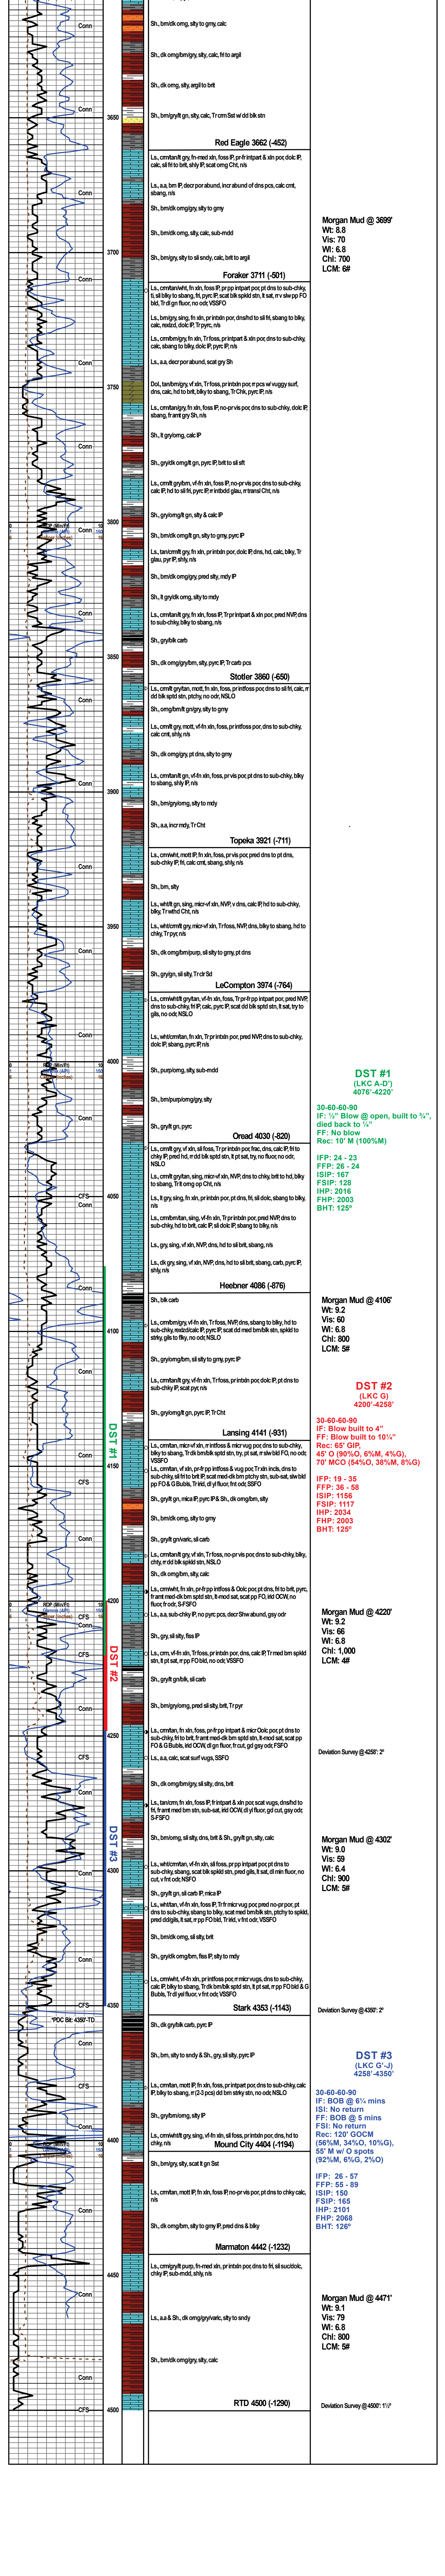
Sh., bm/dk omg, silty to gmy, calc

Sh., dk omg/bm/gry, silty, calc, frl to argil

Sh., dk omg, silty, argil to brit

Sh., bm/gry/lt gn, silty, calc, Tr crm Sst w/ dd blk stn

Red Eagle 3662 (-452)

Ls., crm/tan/lt gry, fn-med xln, foss IP, pr-fr intpart & xln por, dolc IP, calc, sli frl to frl, silty IP, scat omg Cht, n/s

Ls., a.a, bm IP, decr por abund, incr abund of dns pcs, calc cmt, sbang, n/s

Sh., bm/dk omg/gry, silty to gmy

Sh., bm/dk omg, silty, calc, sub-mdd

Sh., bm/gry, silty to sli sndy, calc, brit to argil

Foraker 3711 (-501)

Ls., crm/tan/wht, fn xln, foss IP, pr-pp intpart por, pt dns to sub-chky, tj, sli blky to sbang, frl, pyrc IP, scat blk spktd stn, lt sat, m/ slw pp FO bld, Tr dl gn fluor, no odr, VSSFO

Ls., bm/gry, sing, fn xln, pr intxln por, dns/hd to sli frl, sbang to blky, calc, rextzd, dolc IP, Tr pyrc, n/s

Ls., crm/bm/gry, fn xln, Tr foss, pr intpart & xln por, dns to sub-chky, calc, sbang to blky, dolc IP, pyrc IP, n/s

Ls., a.a, decr por abund, scat gry Sh

Dol., tan/bm/gry, vf xln, Tr foss, pr intxln por, rr pcs w/ vuggy surf, dns, calc, hd to brit, blky to sbang, Tr Chk, pyrc IP, n/s

Ls., crm/tan/gry, fn xln, foss IP, no-pr vis por, dns to sub-chky, dolc IP, sbang, fr amt gry Sh, n/s

Sh., lt gry/omg, calc IP

Sh., gry/dk omg/lt gn, pyrc IP, brit to sli sft

Ls., crm/lt gry/bm, vf-fn xln, foss IP, no-pr vis por, dns to sub-chky, calc IP, hd to sli frl, pyrc IP, rr intbdd gla, rr transl Cht, n/s

Sh., gry/omg/lt gn, silty & calc IP

Sh., bm/dk omg/lt gn, silty to gmy, pyrc IP

Ls., tan/crm/lt gry, fn xln, pr intxln por, dolc IP, dns, hd, calc, blky, Tr glau, pyr IP, shly, n/s

Sh., bm/dk omg/gry, pred silty, mdy IP

Sh., lt gry/dk omg, silty to mdy

Ls., crm/tan/lt gry, fn xln, foss IP, Tr pr intpart & xln por, pred NVP, dns to sub-chky, blky to sbang, n/s

Sh., gry/blk carb

Sh., dk omg/gry/bm, silty, pyrc IP, Tr carb pcs

Stotler 3860 (-650)

Ls., crm/lt gry/tan, mott, fn xln, foss, pr intfoss por, dns to sli frl, calc, rr dd blk sptd stn, ptchy, no odr, NSLO

Sh., omg/bm/lt gn/gry, silty to gmy

Ls., crm/lt gry, mott, vf-fn xln, foss, pr intfoss por, dns to sub-chky, calc cmt, shly, n/s

Sh., dk omg/gry, pt dns, silty to gmy

Ls., crm/tan/lt gn, vf-fn xln, foss, pr vis por, pt dns to sub-chky, blky to sbang, shly IP, n/s

Sh., bm/gry/omg, silty to mdy

Sh., a.a, incr mdy, Tr Cht

Topeka 3921 (-711)

Ls., crm/wht, mott IP, fn xln, foss, pr vis por, pred dns to pt dns, sub-chky IP, frl, calc cmt, sbang, shly, n/s

Sh., bm, silty

Ls., wht/lt gn, sing, micr-vf xln, NVP, v dns, calc IP, hd to sub-chky, blky, Tr wthd Cht, n/s

Ls., wht/crm/lt gry, vf-fn xln, Tr foss, NVP, dns, blky to sbang, hd to chky, Tr pyr, n/s

Sh., dk omg/bm/purp, silty to gmy, pt dns

Sh., gry/gn, sli silty, Tr clr Sd

LeCompton 3974 (-764)

Ls., crm/wht/lt gry/tan, vf-fn xln, foss, Tr pr-fr pp intpart por, pred NVP, dns to sub-chky, frl IP, calc, pyrc IP, scat dd blk sptd stn, lt sat, try to gils, no odr, NSLO

Ls., wht/crm/tan, vf-fn xln, foss IP, Tr pr intxln por, pred NVP, dns to sub-chky, dolc IP, sbang, pyrc IP, n/s

Sh., purp/omg, silty, sub-mdd

Sh., bm/purp/omg/gry, silty

Sh., gry/lt gn, pyrc

Oread 4030 (-820)

Ls., crm/lt gry, vf xln, sli foss, Tr pr intxln por, frac, dns, calc IP, frl to chky IP, pred hd, rr dd blk sptd stn, lt pt sat, try, no fluor, no odr, NSLO

Ls., crm/lt gry/tan, sing, micr-vf xln, NVP, dns to chky, brit to hd, blky to sbang, Tr lt omg op Cht, n/s

Ls., lt gry, sing, fn xln, pr intxln por, dns, frl, sli dolc, sbang to blky, n/s

Ls., crm/bm/tan, sing, vf-fn xln, Tr pr intxln por, pred NVP, dns to sub-chky, hd to brit, calc IP, sli dolc IP, sbang to blky, n/s

Ls., gry, sing, vf xln, NVP, dns, hd to sli brit, sbang, n/s

Ls., dk gry, sing, vf xln, NVP, dns, hd to sli brit, sbang, carb, pyrc IP, shly, n/s

Heebner 4086 (-876)

Sh., blk carb

Ls., crm/bm/gry, vf-fn xln, Tr foss, NVP, dns, sbang to blky, hd to sub-chky, rextzd/dolc IP, pyrc IP, scat dd med bm/blk stn, spktd to stny, gils to flky, no odr, NSLO

Sh., gry/omg/bm, sli silty to gmy, pyrc IP

Ls., crm/lt gry, vf-fn xln, Tr foss, pr intxln por, dolc IP, pt dns to sub-chky, scat pyr, n/s

Sh., gry/omg/lt gn, pyrc IP, Tr Cht

Lansing 4141 (-931)

Ls., crm/tan, micr-vf xln, pr intfoss & micr vug por, dns to sub-chky, blky to sbang, Tr dk bm/blk sptd stn, lt pt sat, rr slw bld FO, no odr, VSSFO

Ls., crm/tan, vf xln, pr-fr pp intfoss & micr vug por, Tr xln incls, dns to sub-chky, sli frl to frl IP, scat med-dk bm ptchy stn, sub-sat, slw bld pp FO & G Bubls, Tr intl, dl yel fluor, fnt odr, SSFO

Sh., gry/lt gn, mica IP, pyrc IP & Sh., dk omg/bm, silty

Sh., bm/dk omg, silty to gmy

Sh., gry/lt gn/varic, sli carb

Ls., crm/tan/lt gry, vf xln, Tr foss, no-pr vis por, dns to sub-chky, blky, chty, rr dd blk spktd stn, NSLO

Sh., dk omg/bm, silty, calc

Ls., crm/wht, fn xln, pr-fr pp intfoss & Oolc por, pt dns, frl to brit, pyrc, fr amt med-dk bm sptd stn, lt-mod sat, scat pp FO, intl OCW, no fluor, fr odr, SFSFO

Ls., a.a, sub-chky IP, no pyrc pcs, decr Shw abund, gsy odr

Sh., gry, sli silty, fiss IP

Ls., crm, vf-fn xln, Tr foss, pr intxln por, dns, calc IP, Tr med bm spkld stn, lt pt sat, rr pp FO bld, no odr, VSSFO

Sh., gry/lt gn/blk, sli carb

Sh., bm/gry/omg, pred sli silty, brit, Tr pyr

Ls., crm/tan, fn xln, foss, pr-fr pp intpart & micr Oolc por, pt dns to sub-chky, frl to brit, fr amt med-dk bm sptd stn, lt-mod sat, scat pp FO & G Bubls, intl OCW, dl gn fluor, fr odr, SFSFO

Ls., a.a, calc, scat surf vugs, SSFO

Sh., dk omg/bm/gry, sli silty, dns, brit

Ls., tan/crm, fn xln, foss IP, fr intpart & xln por, scat vugs, dns/hd to frl, fr amt med bm stn, sub-sat, intl OCW, dl yl fluor, gd cut, gsy odr, S-FSFO

Sh., bm/omg, sli silty, dns, brit & Sh., gry/lt gn, silty, calc

Ls., wht/crm/tan, vf-fn xln, sli foss, pr pp intpart por, pt dns to sub-chky, sbang, scat med bm/blk spkld stn, pred glis, lt sat, rr dd fluor, no cut, v fnt odr, NSFO

Sh., gry/lt gn, sli carb IP, mica IP

Ls., wht/tan, vf-fn xln, foss IP, Tr fr micr vug por, pred no-pr por, pt dns to sub-chky, sbang to blky, scat med bm/blk stn, ptchy to spkld, pred dd/glis, lt sat, rr pp FO bld, Tr intl, v fnt odr, VSSFO

Sh., bm/dk omg, sli silty, brit

Sh., gry/dk omg/bm, fiss IP, silty to mdy

Ls., crm/wht, vf-fn xln, pr intfoss por, rr micr vugs, dns to sub-chky, calc IP, blky to sbang, Tr dk bm/blk sptd stn, lt pt sat, rr pp FO bld & G Bubls, Tr dl yel fluor, v fnt odr, VSSFO

Stark 4353 (-1143)

Sh., dk gry/blk carb, pyrc IP

Sh., bm, silty to sndy & Sh., gry, sli silty, pyrc IP

Ls., crm/tan, mott IP, fn xln, foss, pr intpart por, dns to sub-chky, calc IP, blky to sbang, rr (2-3 pcs) dd bm stky stn, no odr, NSLO

Sh., gry/bm/omg, silty IP

Ls., crm/wht/lt gry, sing, vf-fn xln, sli foss, pr intxln por, dns, hd to chky, n/s

Mound City 4404 (-1194)

Sh., bm/gry, silty, scat lt gn Sst

Ls., crm/tan, mott IP, fn xln, foss IP, no-pr vis por, pt dns to chky calc, n/s

Sh., dk omg/bm, silty to gmy IP, pred dns & blky

Marmaton 4442 (-1232)

Ls., crm/gry/lt purp, fn-med xln, pr intxln por, dns to frl, sli suc/dolc, chky IP, sub-mdd, shly, n/s

Ls., a.a & Sh., dk omg/gry/varic, silty to sndy

Sh., bm/dk omg/gry, silty, calc

RTD 4500 (-1290)

Morgan Mud @ 3699'
Wt: 8.8
Vis: 70
WI: 6.8
Chl: 700
LCM: 6#

DST #1
(LKC A-D')
4076'-4220'

30-60-60-90
IF: ½" Blow @ open, built to ¾", died back to ¼"
FF: No blow
Rec: 10' M (100%M)

IFP: 24 - 23
FFP: 26 - 24
ISIP: 167
FSIP: 128
IHP: 2016
FHP: 2003
BHT: 125°

Morgan Mud @ 4106'
Wt: 9.2
Vis: 60
WI: 6.8
Chl: 800
LCM: 5#

DST #2
(LKC G)
4200'-4258'

30-60-60-90
IF: Blow built to 4"
FF: Blow built to 10¼"
Rec: 65' GIP,
45' O (90%O, 6%M, 4%G),
70' MCO (54%O, 38%M, 8%G)

IFP: 19 - 35
FFP: 36 - 58
ISIP: 1156
FSIP: 1117
IHP: 2034
FHP: 2003
BHT: 125°

Morgan Mud @ 4220'
Wt: 9.2
Vis: 66
WI: 6.8
Chl: 1,000
LCM: 4#

Deviation Survey @ 4250': 2°

Morgan Mud @ 4302'
Wt: 9.0
Vis: 59
WI: 6.4
Chl: 900
LCM: 5#

Deviation Survey @ 4350': 2°

DST #3
(LKC G'-J)
4258'-4350'

30-60-60-90
IF: BOB @ 6¼ mins
ISI: No return
FF: BOB @ 5 mins
FSI: No return
Rec: 120' GOCM
(58%M, 34%O, 10%G),
55' M w/ O spots
(92%M, 6%G, 2%O)

IFP: 26 - 57
FFP: 55 - 89
ISIP: 150
FSIP: 165
IHP: 2101
FHP: 2068
BHT: 126°

Morgan Mud @ 4471'
Wt: 9.1
Vis: 79
WI: 6.8
Chl: 800
LCM: 5#

Deviation Survey @ 4500': 1½°

3650
3700
3750
3800
3850
3900
3950
4000
4050
4100
4150
4200
4250
4300
4350
4400
4450
4500

Conn
Conn
Conn
Conn
Conn
Conn
Conn
Conn
Conn
Conn
Conn
CFS
Conn
Conn
Conn
CFS
Conn
CFS
CFS
Conn
Conn
CFS
Conn
CFS
Conn
Conn
Conn
CFS
Conn
Conn
CFS

ROP (Min/Ft)
ROP (Min/Ft)
ROP (Min/Ft)
*PDC Bit: 4397'-TD

DST #1
DST #2
DST #3